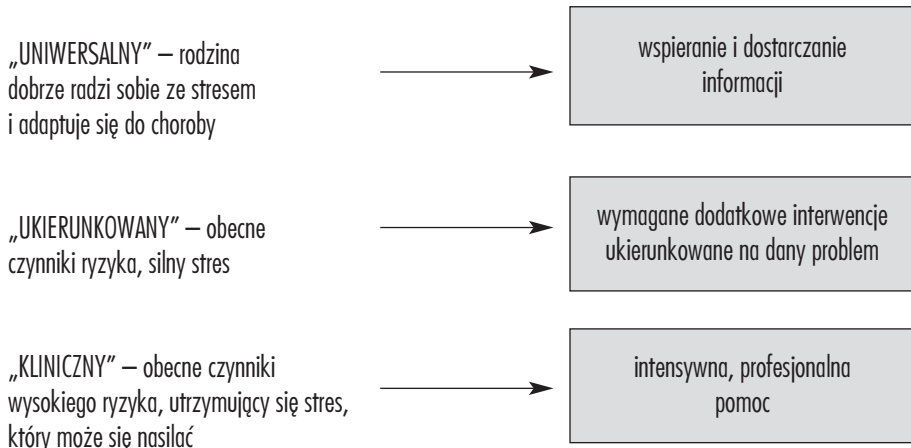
„UNIWERSALNY” – rodzina dobrze radzi sobie ze stresem i adaptuje się do choroby

wspieranie i dostarczanie informacji

„UKIERUNKOWANY” – obecne czynniki ryzyka, silny stres

wymagane dodatkowe interwencje ukierunkowane na dany problem

„KLINICZNY” – obecne czynniki wysokiego ryzyka, utrzymujący się stres, który może się nasilać

intensywna, profesjonalna pomoc